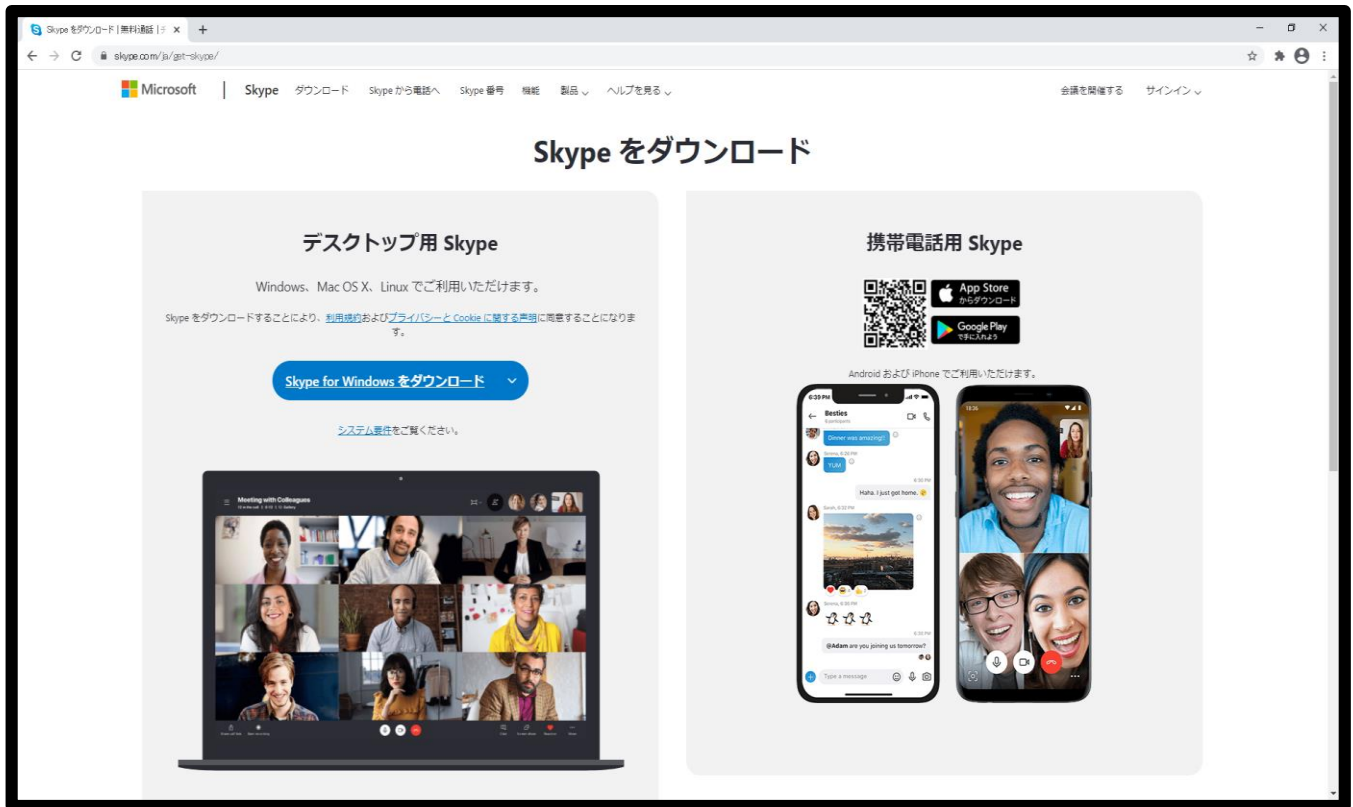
Skype をダウンロード | 無料通話 | チ ×

skype.com/ja/get-skype/

Microsoft | Skype ダウンロード Skype から電話へ Skype 番号 機能 製品 ヘルプを見る

会議を開催する サインイン

Skype をダウンロード

デスクトップ用 Skype

Windows、Mac OS X、Linux でご利用いただけます。

Skype をダウンロードすることにより、利用規約およびプライバシーと Cookie に関する声明に同意することになります。

Skype for Windows をダウンロード

システム要件をご覧ください。

Meeting with Colleagues

携帯電話用 Skype

App Store からダウンロード

Google Play で手に入れよう

Android および iPhone でご利用いただけます。

Besties

Dinner was amazing!

YUM

Haha. I just got home.

@Adam are you joining us tomorrow?

Type a message